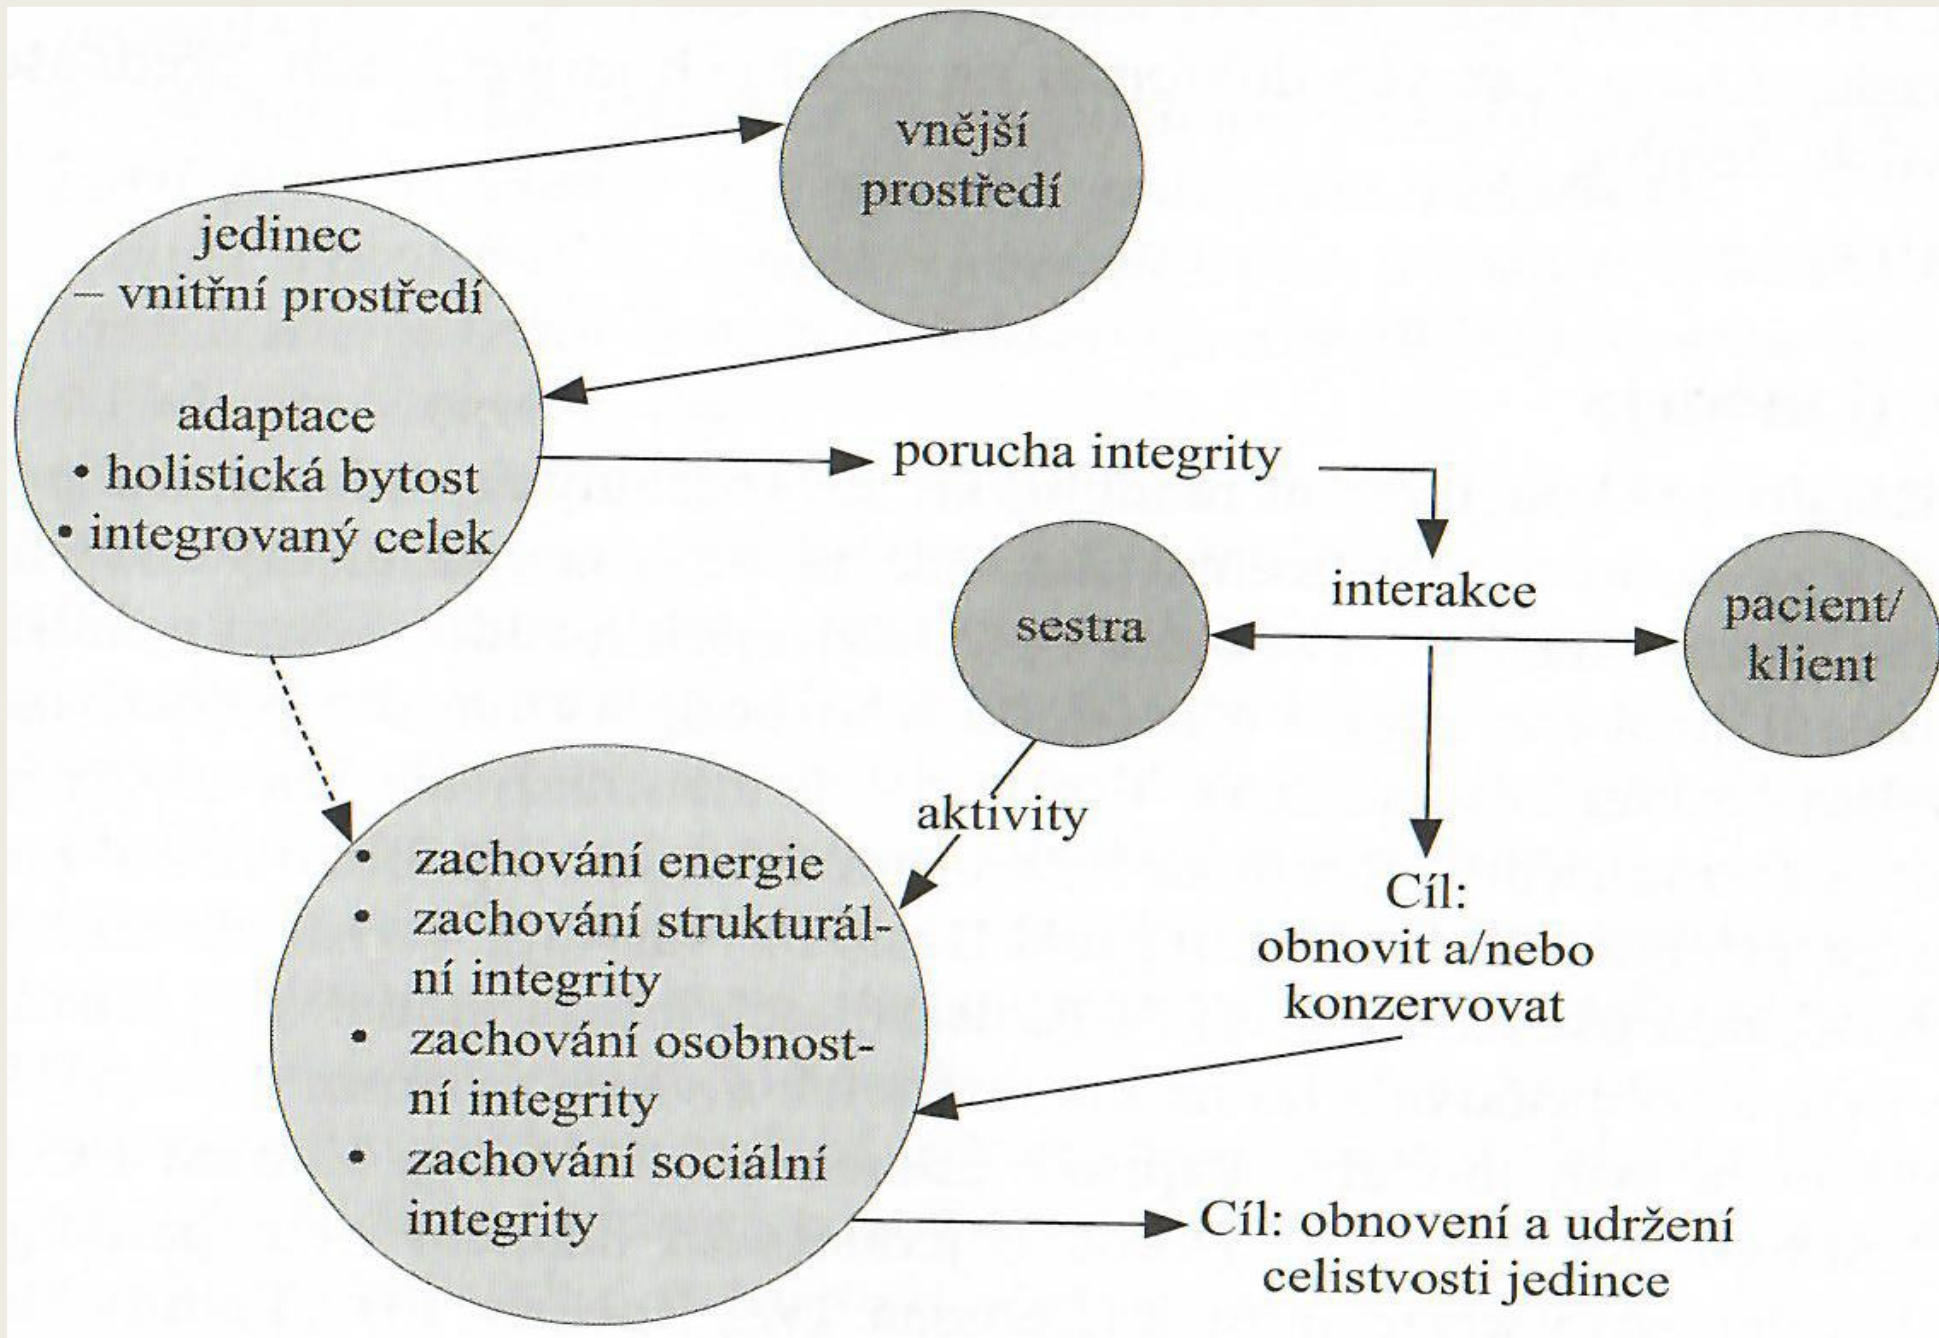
vnější prostředí

jedinec – vnitřní prostředí

adaptace
• holistická bytost
• integrovaný celek

porucha integrity

interakce

sestra

pacient/ klient

aktivity

• zachování energie
• zachování strukturální integrity
• zachování osobnostní integrity
• zachování sociální integrity

Cíl: obnovit a/nebo konzervovat

Cíl: obnovení a udržení celistvosti jedince